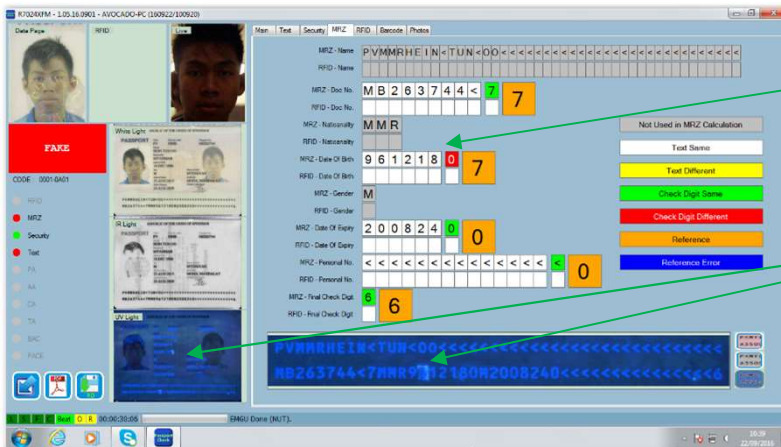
R7024XPM - 1.05.16.0901 - AVOCADO-PC (160922/100920)

Data Page
RFID
Live

FAKE

CODE: 0001-0A01

RFID
MRZ
Security
Text
PA
AA
CA
TA
BAC
FACE

White Light
PASSPORT

IR Light
PASSPORT

UV Light

Main | Text | Security | MRZ | RFID | Barcode | Photos

MRZ - Name: P V M M R H E I N < T U N < O O < < < < < < < < < < < < < < < < < < < < < < < < < <
RFID - Name

MRZ - Doc No.: M B 2 6 3 7 4 4 < 7 | 7
RFID - Doc No.

MRZ - Nationality: M M R
RFID - Nationality

MRZ - Date Of Birth: 9 6 1 2 1 8 0 | 7
RFID - Date Of Birth

MRZ - Gender: M
RFID - Gender

MRZ - Date Of Expiry: 2 0 0 8 2 4 0 | 0
RFID - Date Of Expiry

MRZ - Personal No.: < < < < < < < < < < < < < < < | 0
RFID - Personal No.

MRZ - Final Check Digit: 6 | 6
RFID - Final Check Digit

Not Used in MRZ Calculation
Text Same
Text Different
Check Digit Same
Check Digit Different
Reference
Reference Error

PVMMRHEIN<TUN<OO<<<<<<<<<<<<<<<<<<<<<<<<<<<
MB263744<7MMR9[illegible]2180M2008240<<<<<<<<<<<<<<<6

Reset | 00:00:30:06 | EMGU Done (NUT).

10:39
22/09/2016